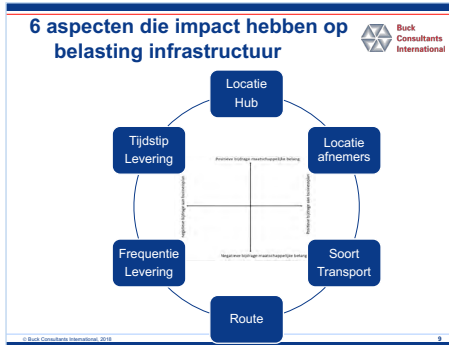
6 aspecten die impact hebben op belasting infrastructuur

Buck Consultants International

Locatie Hub

Locatie afnemers

Soort Transport

Route

Frequentie Levering

Tijdstip Levering

Positieve bijdrage maatschappelijke belang

Negatieve bijdrage maatschappelijke belang

Negatieve bijdrage aan businesscase

Positieve bijdrage aan businesscase

© Buck Consultants International, 2016

9